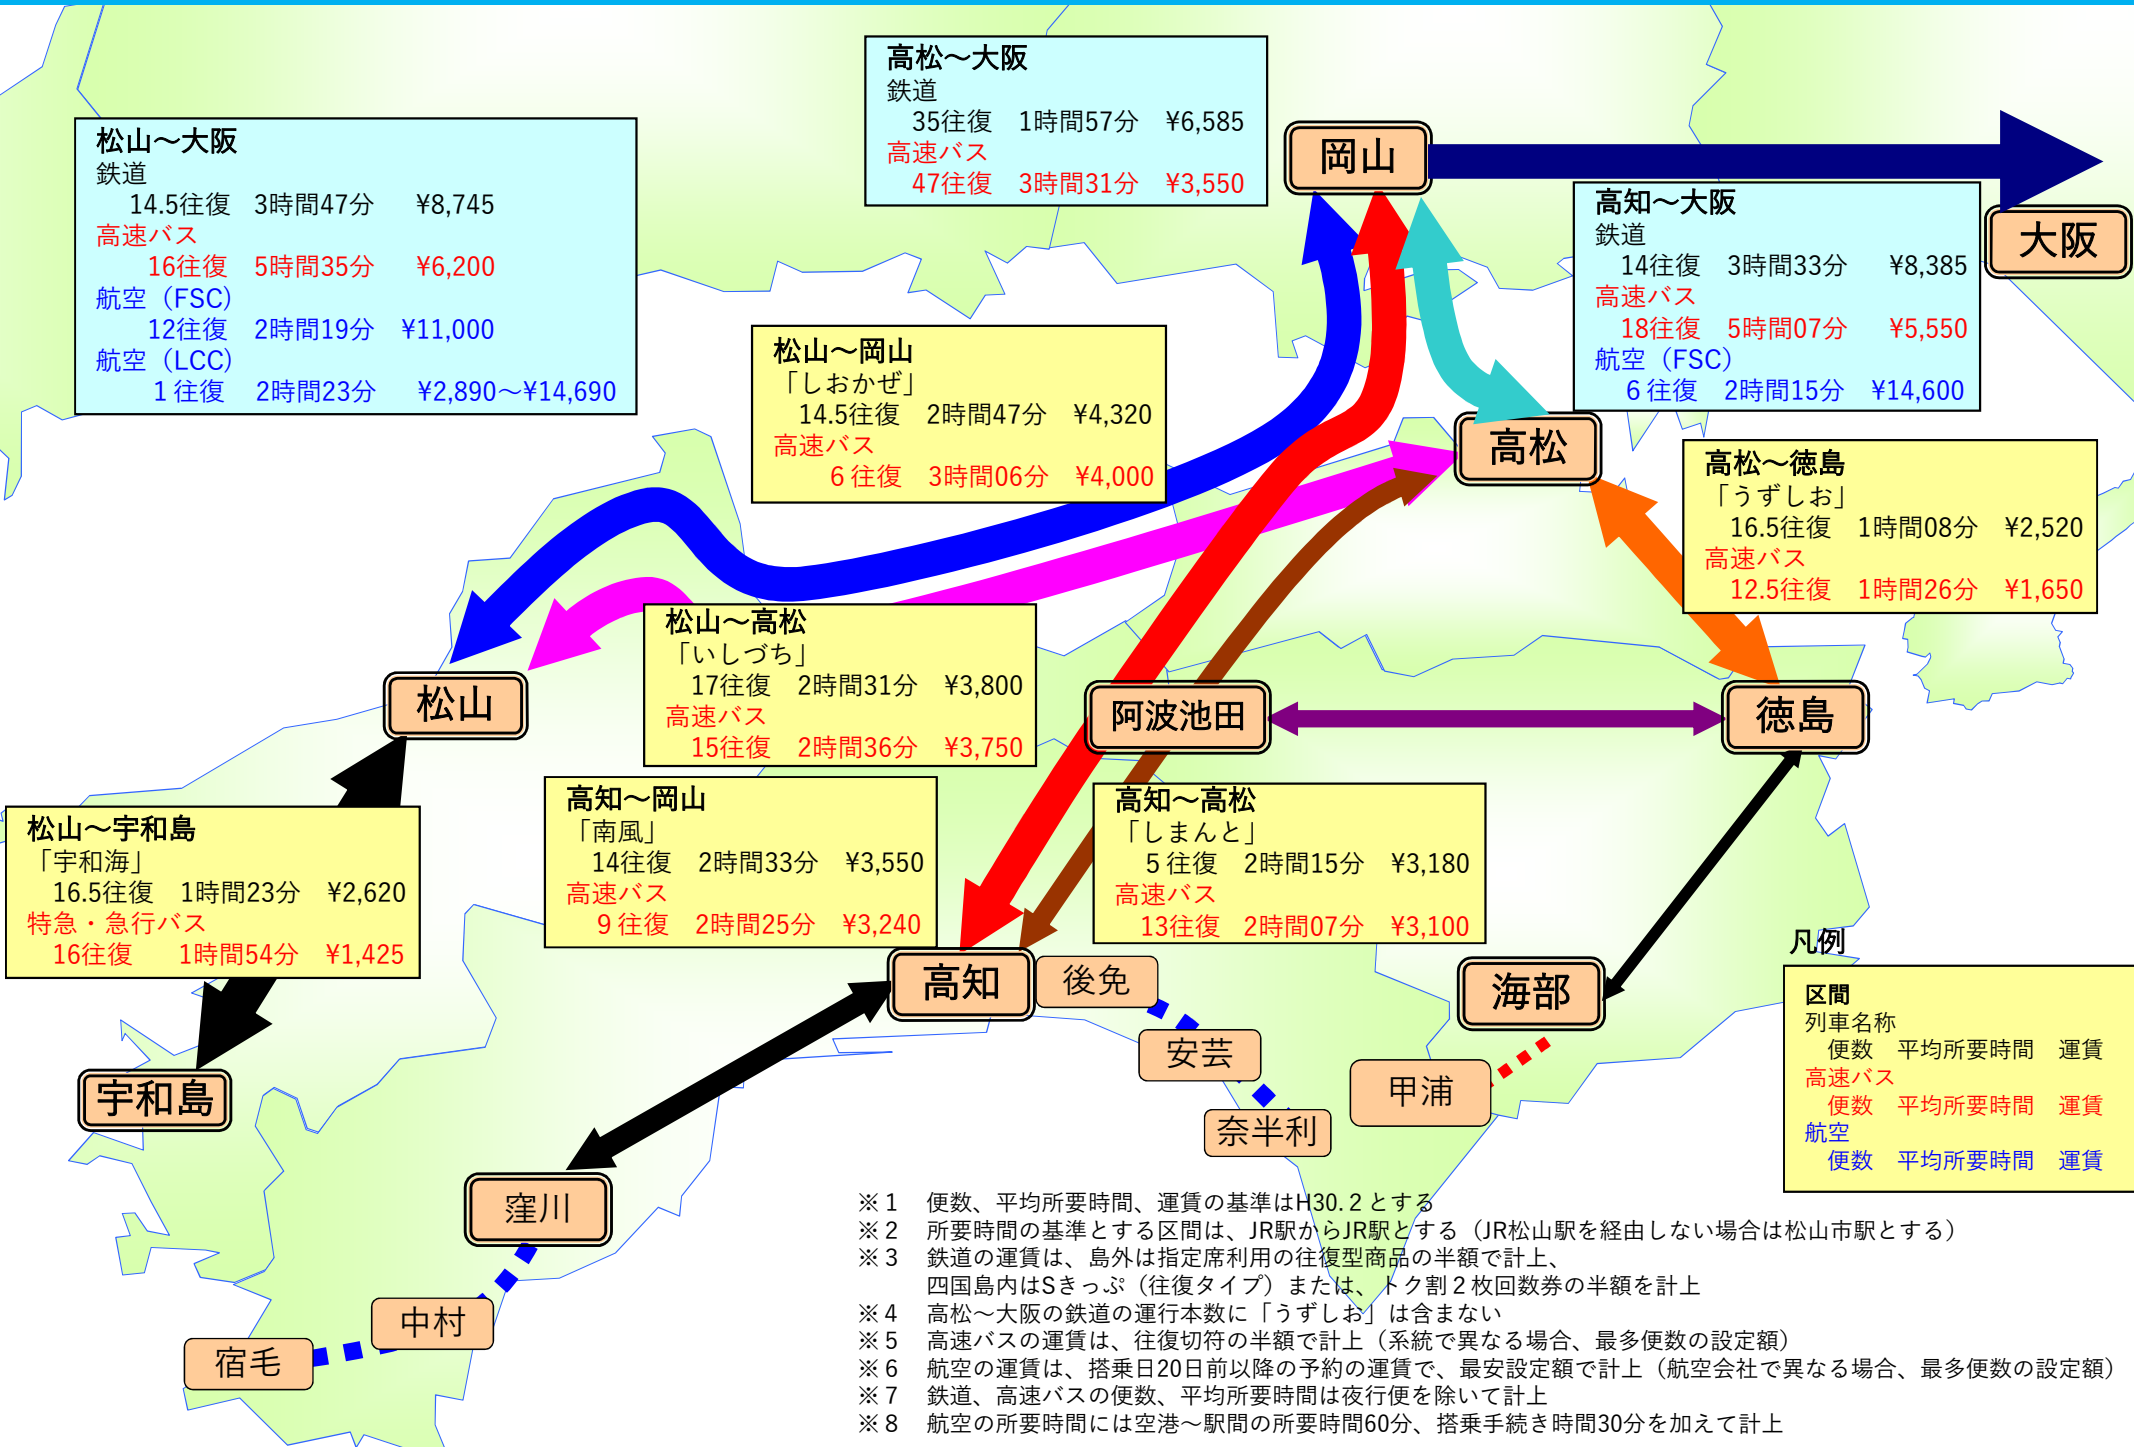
高松～大阪
鉄道
35往復　1時間57分　¥6,585
高速バス
47往復　3時間31分　¥3,550

松山～大阪
鉄道
14.5往復　3時間47分　¥8,745
高速バス
16往復　5時間35分　¥6,200
航空（FSC）
12往復　2時間19分　¥11,000
航空（LCC）
1往復　2時間23分　¥2,890～¥14,690

岡山

大阪

高知～大阪
鉄道
14往復　3時間33分　¥8,385
高速バス
18往復　5時間07分　¥5,550
航空（FSC）
6往復　2時間15分　¥14,600

松山～岡山
「しおかぜ」
14.5往復　2時間47分　¥4,320
高速バス
6往復　3時間06分　¥4,000

高松

高松～徳島
「うずしお」
16.5往復　1時間08分　¥2,520
高速バス
12.5往復　1時間26分　¥1,650

松山～高松
「いしづち」
17往復　2時間31分　¥3,800
高速バス
15往復　2時間36分　¥3,750

松山

阿波池田

徳島

松山～宇和島
「宇和海」
16.5往復　1時間23分　¥2,620
特急・急行バス
16往復　1時間54分　¥1,425

高知～岡山
「南風」
14往復　2時間33分　¥3,550
高速バス
9往復　2時間25分　¥3,240

高知～高松
「しまんと」
5往復　2時間15分　¥3,180
高速バス
13往復　2時間07分　¥3,100

凡例

高知

後免

海部

区間
列車名称
便数　平均所要時間　運賃
高速バス
便数　平均所要時間　運賃
航空
便数　平均所要時間　運賃

宇和島

安芸

甲浦

奈半利

窪川

中村

宿毛

※1　便数、平均所要時間、運賃の基準はH30.2とする
※2　所要時間の基準とする区間は、JR駅からJR駅とする（JR松山駅を経由しない場合は松山市駅とする）
※3　鉄道の運賃は、島外は指定席利用の往復型商品の半額で計上、四国島内はSきっぷ（往復タイプ）または、トク割2枚回数券の半額を計上
※4　高松～大阪の鉄道の運行本数に「うずしお」は含まない
※5　高速バスの運賃は、往復切符の半額で計上（系統で異なる場合、最多便数の設定額）
※6　航空の運賃は、搭乗日20日前以降の予約の運賃で、最安設定額で計上（航空会社で異なる場合、最多便数の設定額）
※7　鉄道、高速バスの便数、平均所要時間は夜行便を除いて計上
※8　航空の所要時間には空港～駅間の所要時間60分、搭乗手続き時間30分を加えて計上